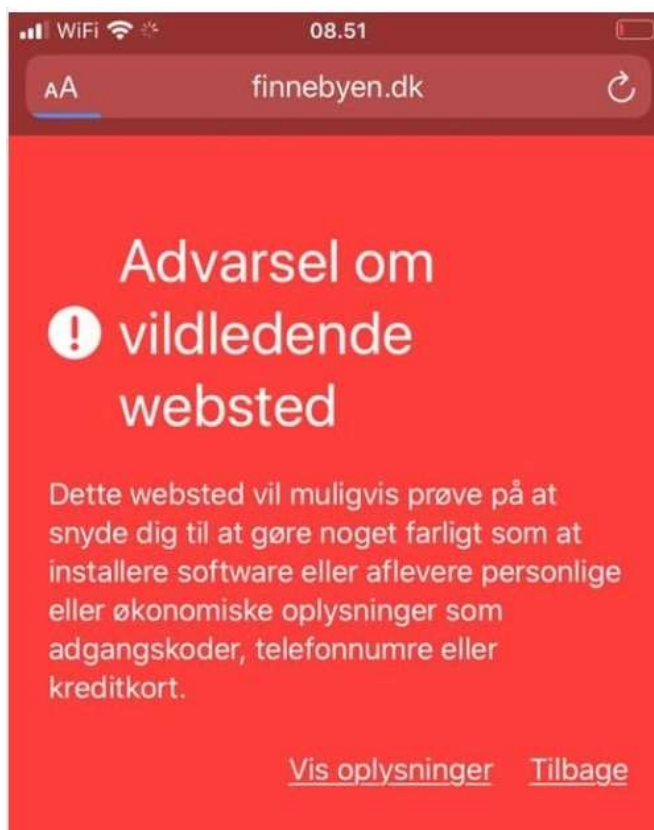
WiFi 08.51

AA finnebyen.dk

Advarsel om vildledende websted

Dette websted vil muligvis prøve på at snyde dig til at gøre noget farligt som at installere software eller aflevere personlige eller økonomiske oplysninger som adgangskoder, telefonnumre eller kreditkort.

Vis oplysninger Tilbage